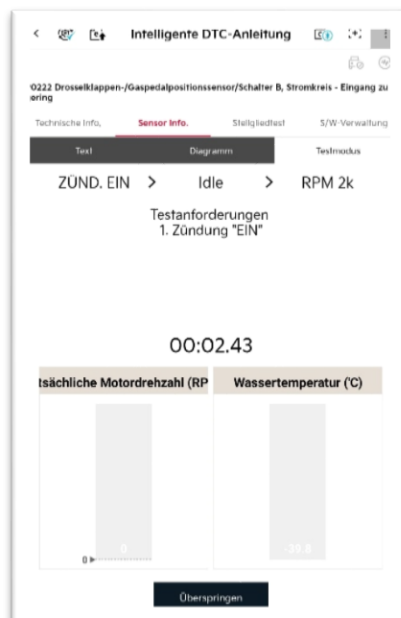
Intelligente DTC-Anleitung

0222 Drosselklappen-/Gaspedalpositionssensor/Schalter B, Stromkreis - Eingang zu ering

Technische Info. | Sensor Info. | Stellgliedtest | S/W-Verwaltung

Text | Diagramm | Testmodus

ZÜND. EIN > Idle > RPM 2k

Testanforderungen
1. Zündung "EIN"

00:02.43

tsächliche Motordrehzahl (RP | Wassertemperatur (°C)

0

0

-39.8

Überspringen